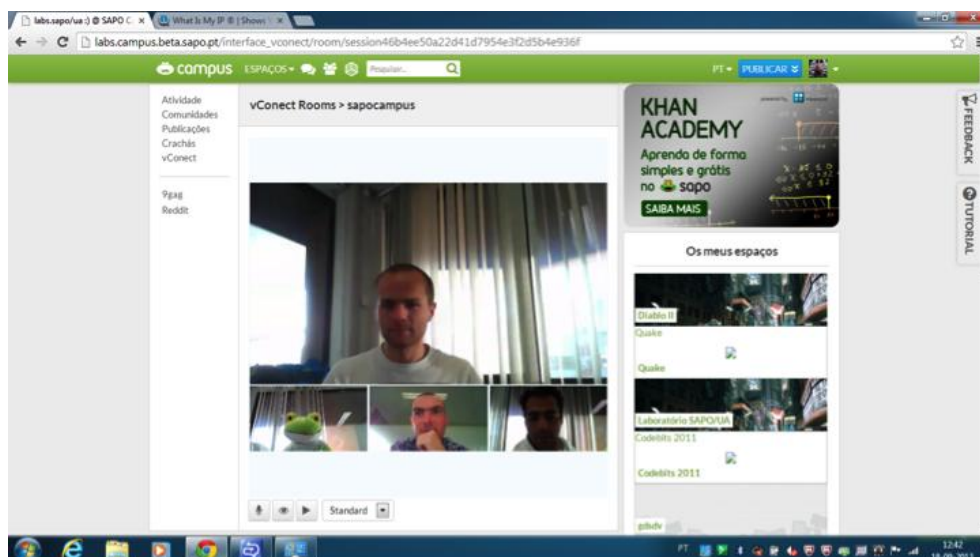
labs.sapo/ua :) @ SAPO C × What Is My IP ® | Shows × 

labs.campus.beta.sapo.pt/interface_vconect/room/session46b4ee50a22d41d7954e3f2d5b4e936f

campus ESPAÇOS Pesquisar

PT PUBLICAR

Atividade
Comunidades
Publicações
Crachás
vConect

9gag
Reddit

vConect Rooms > sapocampus

Standard

KHAN ACADEMY
Aprenda de forma simples e grátis no sapo
SAIBA MAIS

Os meus espaços

Diablo II
Quake
Quake

Laboratório SAPO/UA
Codebits 2011
Codebits 2011

gdsdv

FEEDBACK
TUTORIAL

PT
12:42
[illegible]